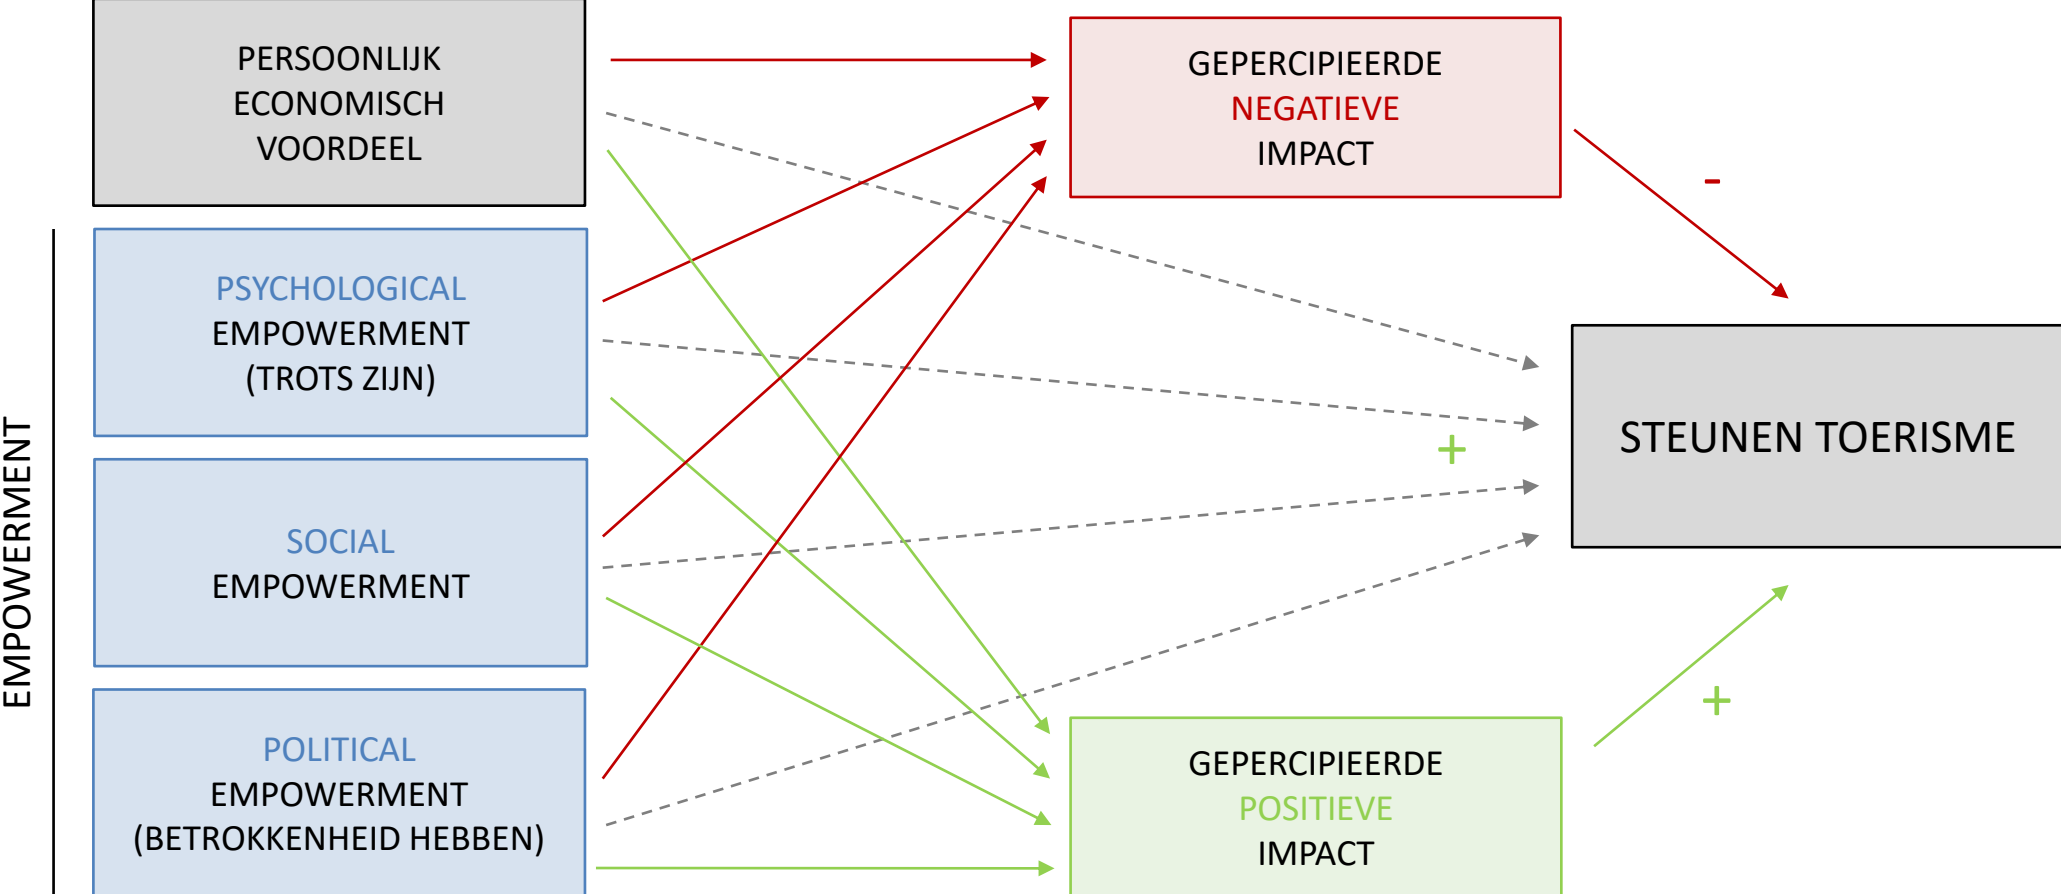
PERSOONLIJK ECONOMISCH VOORDEEL

EMPOWERMENT

PSYCHOLOGICAL EMPOWERMENT (TROTS ZIJN)

SOCIAL EMPOWERMENT

POLITICAL EMPOWERMENT (BETROKKENHEID HEBBEN)

GEPERCIPIEERDE NEGATIEVE IMPACT

-

STEUNEN TOERISME

+

+

GEPERCIPIEERDE POSITIEVE IMPACT